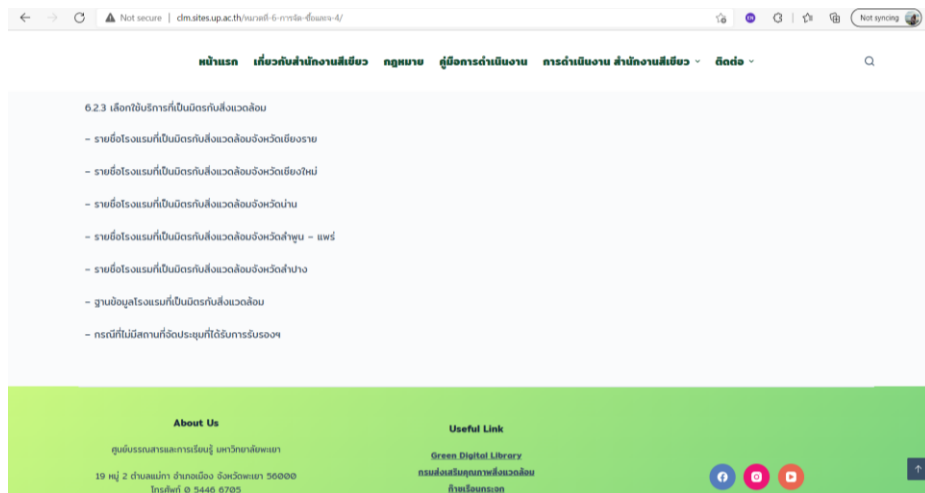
Not secure | clm.sites.up.ac.th/หมวดที่-6-การจัด-ซื้อและจ-4/

Not syncing

หน้าแรก เกี่ยวกับสำนักงานสีเขียว กฎหมาย คู่มือการดำเนินงาน การดำเนินงาน สำนักงานสีเขียว ติดต่อ

6.2.3 เลือกใช้บริการที่เป็นมิตรกับสิ่งแวดล้อม

– รายชื่อโรงแรมที่เป็นมิตรกับสิ่งแวดล้อมจังหวัดเชียงราย

– รายชื่อโรงแรมที่เป็นมิตรกับสิ่งแวดล้อมจังหวัดเชียงใหม่

– รายชื่อโรงแรมที่เป็นมิตรกับสิ่งแวดล้อมจังหวัดน่าน

– รายชื่อโรงแรมที่เป็นมิตรกับสิ่งแวดล้อมจังหวัดลำพูน – แพร่

– รายชื่อโรงแรมที่เป็นมิตรกับสิ่งแวดล้อมจังหวัดลำปาง

– ฐานข้อมูลโรงแรมที่เป็นมิตรกับสิ่งแวดล้อม

– กรณีที่ไม่มีสถานที่จัดประชุมที่ได้รับการรับรองฯ

About Us

ศูนย์บรรณสารและการเรียนรู้ มหาวิทยาลัยพะเยา

19 หมู่ 2 ตำบลแม่กา อำเภอเมือง จังหวัดพะเยา 56000

โทรศัพท์ 0 5446 6705

Useful Link

Green Digital Library

กรมส่งเสริมคุณภาพสิ่งแวดล้อม

ท้ายเรือนกระจก